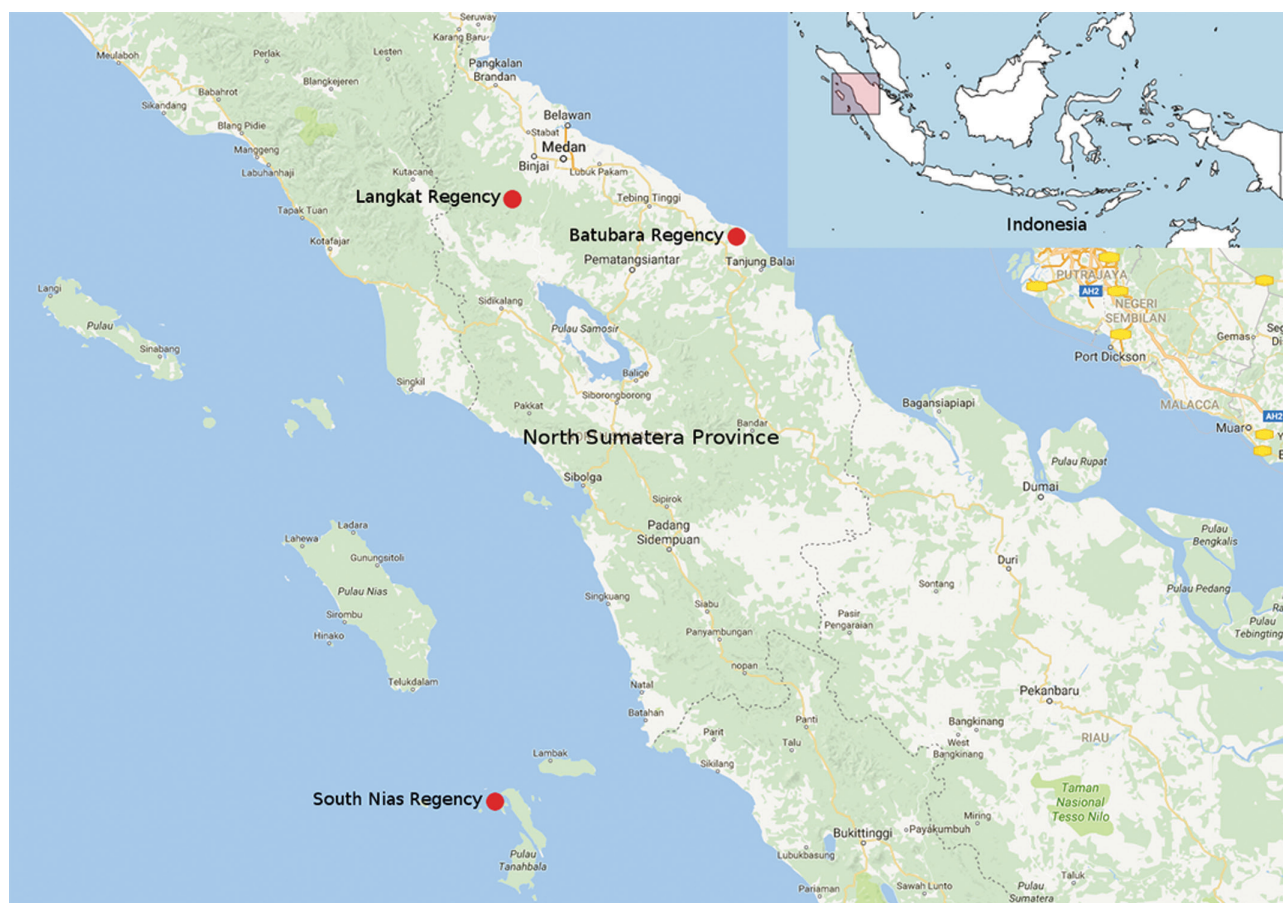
Seruway
Meulaboh
Perlak
Lestan
Karang Baru
Pangkalan Brandan
Sikandang
Babahrot
Blangkejeren
Belawan
Stabat
Medan
Blang Pidie
Manggeng
Binjai
Lubuk Pakam
Labuhanhaji
Kutacane
Langkat Regency
Tebing Tinggi
Tapak Tuan
Kotafajar
Batubara Regency
Pematangsiantar
Tanjung Balai
Indonesia
PUTRAJAYA
AH2
NEGERI SEMBILAN
Gemas
Port Dickson
Langi
Pulau
Sinabang
Sidikalang
Pulau Samosir
Balige
Singkil
Pakkat
Siborongborong
Bandar
Bagansiapiapi
MALACCA
AH2
Muaro
North Sumatera Province
Pulau Rupat
Dumai
Sibolga
Sipirok
Padang Sidempuan
Ladara
Lahewa
Gunungsitoli
Pulau Nias
Sirombu
Hinako
Singkuang
Siabu
Panyambungan
Sontang
Duri
Pasir Pengaraian
Pulau Bengkalis
Pulau Pedang
Pulau Tebingtinggi
Telukdalam
Natal
Batahan
nopan
Pekanbaru
Parit
Panti
Talu
Bangkinang
West Bangkinang
RIAU
Lambak
Sikilang
South Nias Regency
Taman Nasional Tesso Nilo
Miring
Bukittinggi
Payakumbuh
Pulau Tanahbala
Lubukbasung
Pariaman
Sawah Lunto
Pulau Sumatera
Taluk